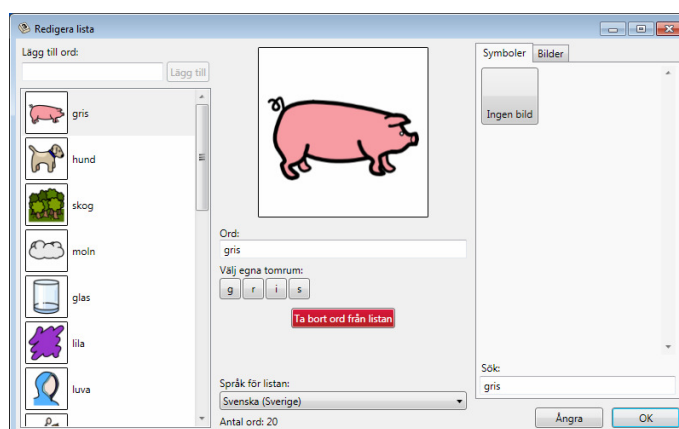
Redigera lista

Lägg till ord:

Lägg till

gris

hund

skog

moln

glas

lila

luva

Ord:

gris

Välj egna tomrum:

g r i s

Ta bort ord från listan

Språk för listan:

Svenska (Sverige)

Antal ord: 20

Symboler Bilder

Ingen bild

Sök:

gris

Ångra OK